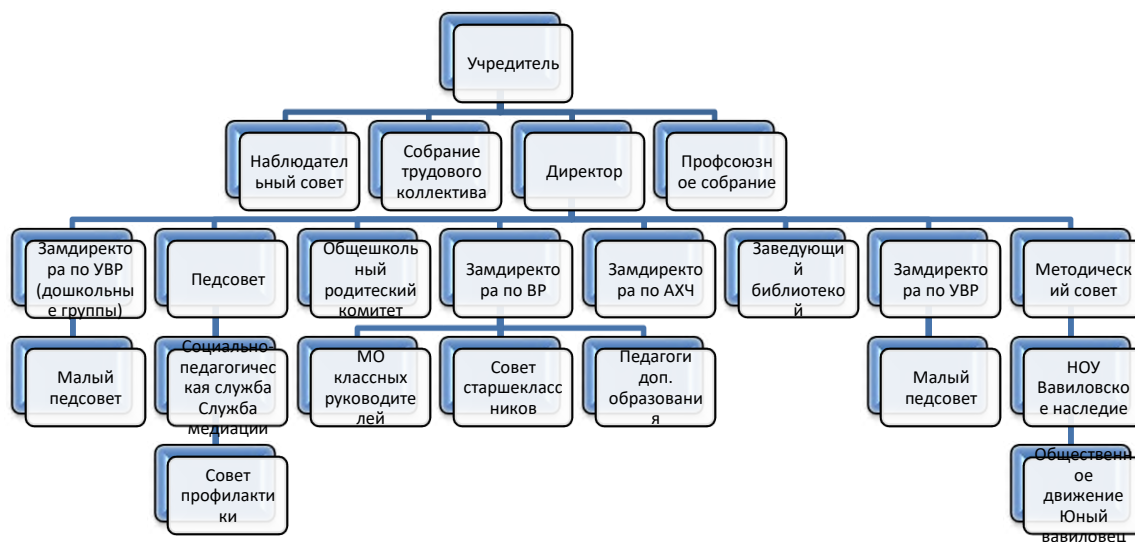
Учредитель

Наблюдательный совет

Собрание трудового коллектива

Директор

Профсоюзное собрание

Замдиректора по УВР (дошкольные группы)

Педсовет

Общешкольный родитеский комитет

Замдиректора по ВР

Замдиректора по АХЧ

Заведующий библиотекой

Замдиректора по УВР

Методический совет

Малый педсовет

Социально-педагогическая служба Служба медиации

МО классных руководителей

Совет старшеклассников

Педагоги доп. образования

Малый педсовет

НОУ Вавиловское наследие

Совет профилактики

Общественное движение Юный вавиловец